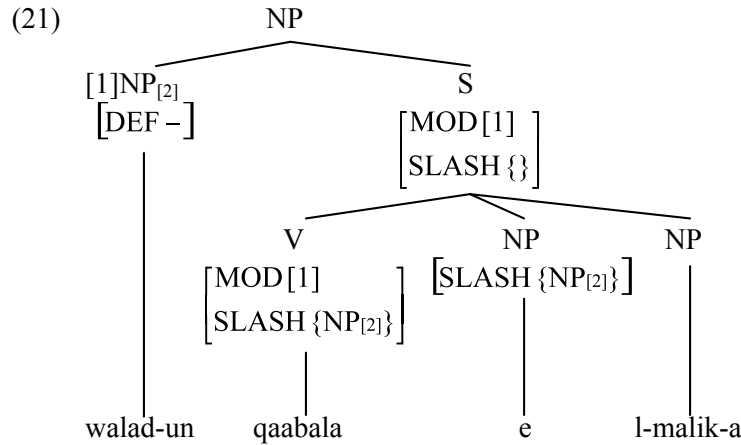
(21) NP

[1]NP$_{[2]}$ $\begin{bmatrix}\text{DEF} -\end{bmatrix}$

S $\begin{bmatrix}\text{MOD}\,[1] \\ \text{SLASH}\,\{\}\end{bmatrix}$

V $\begin{bmatrix}\text{MOD}\,[1] \\ \text{SLASH}\,\{\text{NP}_{[2]}\}\end{bmatrix}$

NP $\begin{bmatrix}\text{SLASH}\,\{\text{NP}_{[2]}\}\end{bmatrix}$

NP

walad-un qaabala e l-malik-a